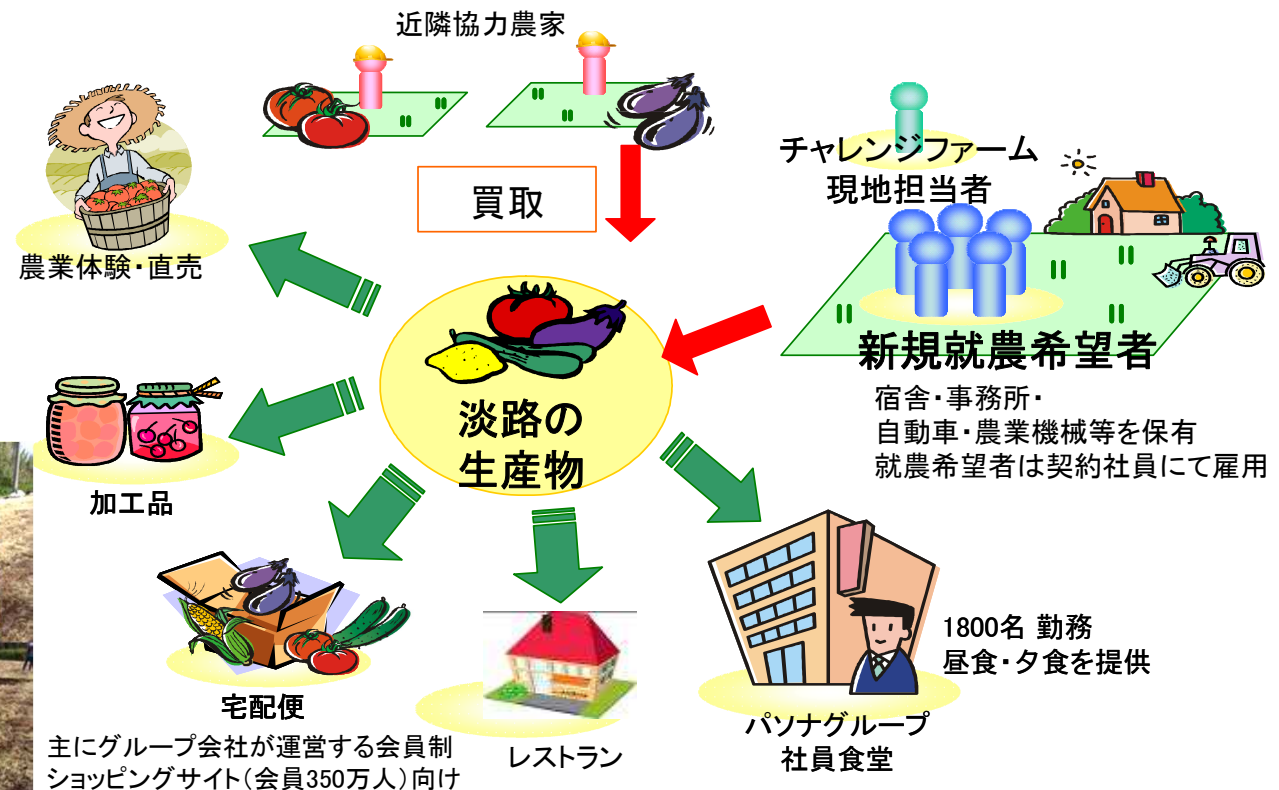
近隣協力農家

買取

農業体験・直売

チャレンジファーム
現地担当者

新規就農希望者

宿舎・事務所・
自動車・農業機械等を保有
就農希望者は契約社員にて雇用

淡路の
生産物

加工品

宅配便
主にグループ会社が運営する会員制
ショッピングサイト（会員350万人）向け

レストラン

1800名 勤務
昼食・夕食を提供

パソナグループ
社員食堂